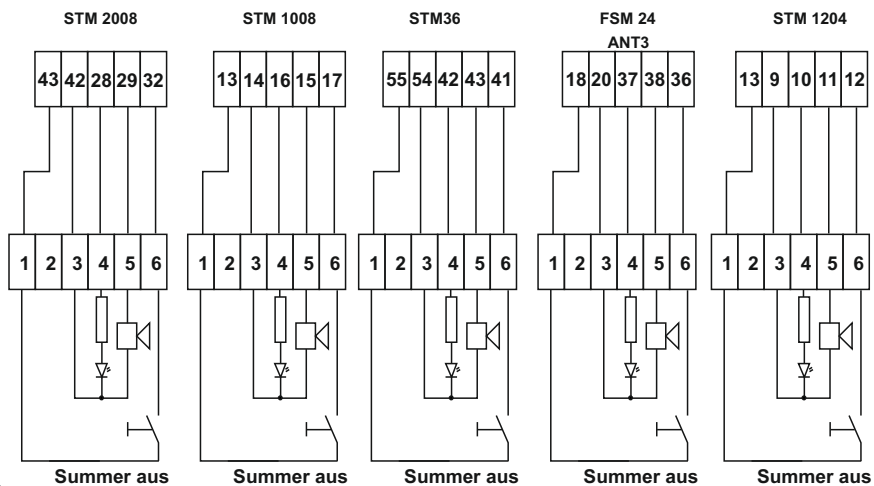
STM 2008

43 42 28 29 32

1 2 3 4 5 6

Summer aus

STM 1008

13 14 16 15 17

1 2 3 4 5 6

Summer aus

STM36

55 54 42 43 41

1 2 3 4 5 6

Summer aus

FSM 24
ANT3

18 20 37 38 36

1 2 3 4 5 6

Summer aus

STM 1204

13 9 10 11 12

1 2 3 4 5 6

Summer aus